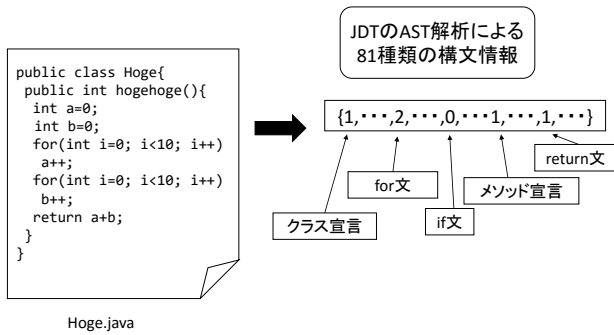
public class Hoge{
 public int hogehoge(){
  int a=0;
  int b=0;
  for(int i=0; i<10; i++)
   a++;
  for(int i=0; i<10; i++)
   b++;
  return a+b;
 }
}

Hoge.java

JDTのAST解析による
81種類の構文情報

{1,･･･,2,･･･,0,･･･1,･･･,1,･･･}

クラス宣言

for文

if文

メソッド宣言

return文